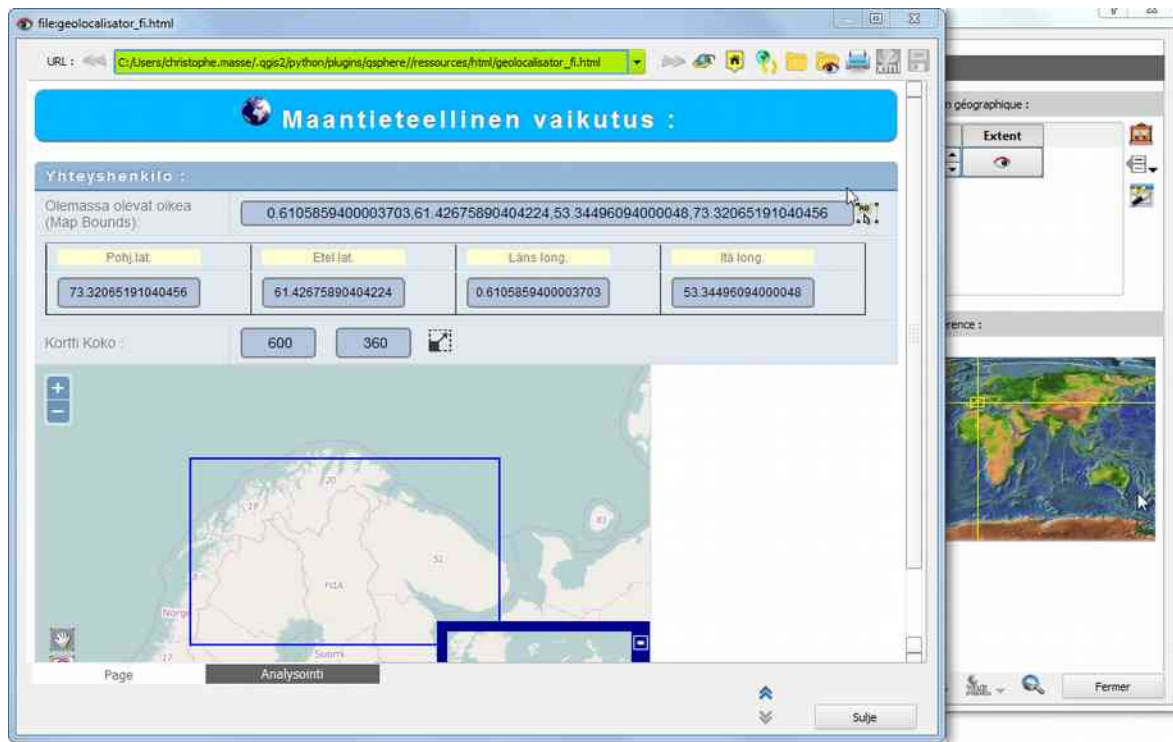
file:geolocalisator_fi.html

URL : C:/Users/christophe.masse/.qgis2/python/plugins/qsphere//ressources/html/geolocalisator_fi.html

Maantieteellinen vaikutus :

Yhteyshenkilo :

Olemassa olevat oikea (Map Bounds):

0.6105859400003703,61.42675890404224,53.34496094000048,73.32065191040456

| Pohj.lat. | Etel.lat. | Läns long. | Itä long. |
|---|---|---|---|
| 73.32065191040456 | 61.42675890404224 | 0.6105859400003703 | 53.34496094000048 |

Kortti Koko :

600

360

+

−

Norge

Suomi

Page

Analysointi

Sulje

n géographique :

Extent

rence :

Fermer